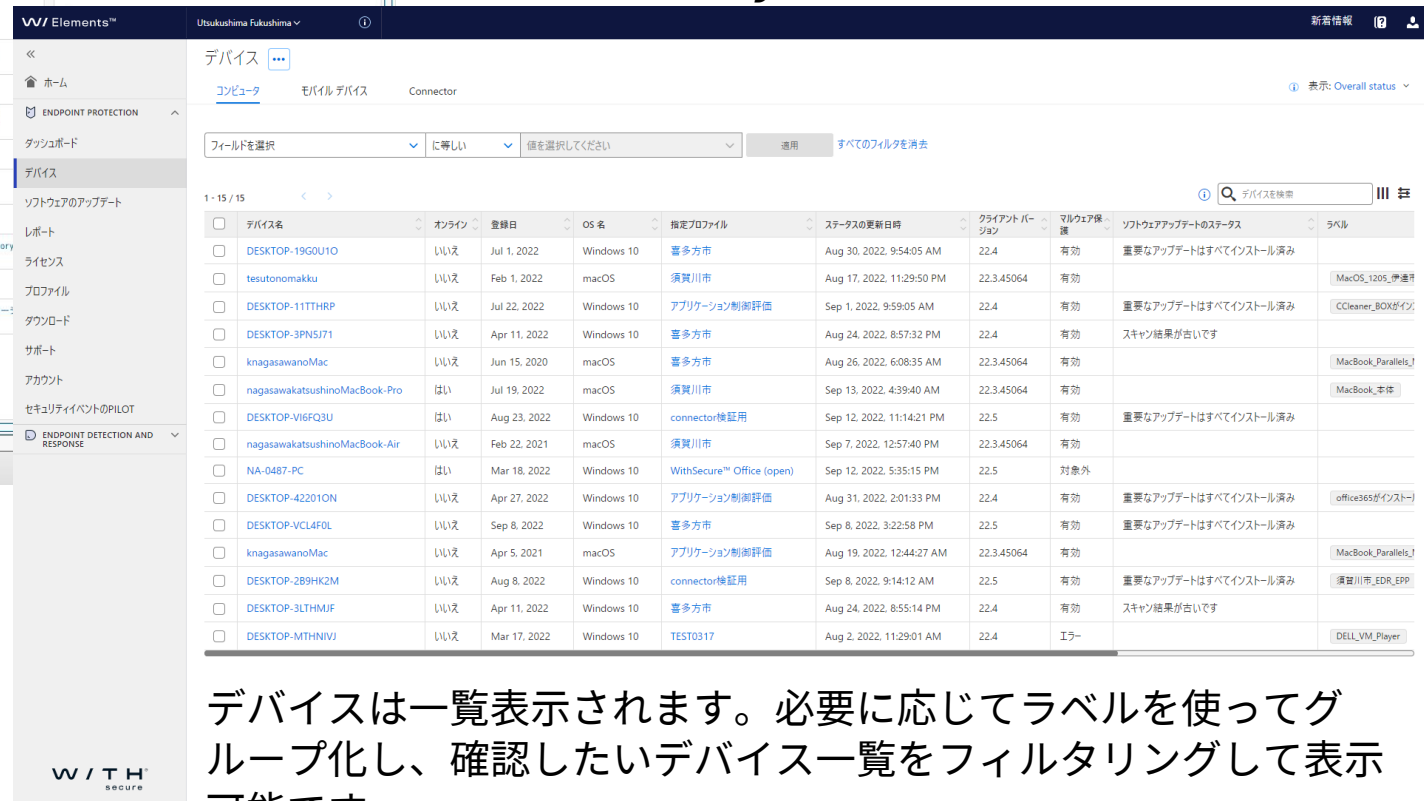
W/ Elements™ Utsukushima Fukushima ⓘ 新着情報

«
ホーム
ENDPOINT PROTECTION
ダッシュボード
デバイス
ソフトウェアのアップデート
レポート
ライセンス
プロファイル
ダウンロード
サポート
アカウント
セキュリティイベントのPILOT
ENDPOINT DETECTION AND RESPONSE

WITH secure

デバイス •••
コンピュータ モバイル デバイス Connector
表示: Overall status

フィールドを選択 | に等しい | 値を選択してください | 適用 | すべてのフィルタを消去

1 - 15 / 15
デバイスを検索

| | デバイス名 | オンライン | 登録日 | OS 名 | 指定プロファイル | ステータスの更新日時 | クライアント バージョン | マルウェア保護 | ソフトウェアアップデートのステータス | ラベル |
|---|---|---|---|---|---|---|---|---|---|---|
| | DESKTOP-19G0U1O | いいえ | Jul 1, 2022 | Windows 10 | 喜多方市 | Aug 30, 2022, 9:54:05 AM | 22.4 | 有効 | 重要なアップデートはすべてインストール済み | |
| | tesutonomakku | いいえ | Feb 1, 2022 | macOS | 須賀川市 | Aug 17, 2022, 11:29:50 PM | 22.3.45064 | 有効 | | MacOS_1205_伊達市 |
| | DESKTOP-11TTHRP | いいえ | Jul 22, 2022 | Windows 10 | アプリケーション制御評価 | Sep 1, 2022, 9:59:05 AM | 22.4 | 有効 | 重要なアップデートはすべてインストール済み | CCleaner_BOXがインス |
| | DESKTOP-3PN5J71 | いいえ | Apr 11, 2022 | Windows 10 | 喜多方市 | Aug 24, 2022, 8:57:32 PM | 22.4 | 有効 | スキャン結果が古いです | |
| | knagasawanoMac | いいえ | Jun 15, 2020 | macOS | 喜多方市 | Aug 26, 2022, 6:08:35 AM | 22.3.45064 | 有効 | | MacBook_Parallels_ |
| | nagasawakatsushinoMacBook-Pro | はい | Jul 19, 2022 | macOS | 須賀川市 | Sep 13, 2022, 4:39:40 AM | 22.3.45064 | 有効 | | MacBook_本体 |
| | DESKTOP-VI6FQ3U | はい | Aug 23, 2022 | Windows 10 | connector検証用 | Sep 12, 2022, 11:14:21 PM | 22.5 | 有効 | 重要なアップデートはすべてインストール済み | |
| | nagasawakatsushinoMacBook-Air | いいえ | Feb 22, 2021 | macOS | 須賀川市 | Sep 7, 2022, 12:57:40 PM | 22.3.45064 | 有効 | | |
| | NA-0487-PC | はい | Mar 18, 2022 | Windows 10 | WithSecure™ Office (open) | Sep 12, 2022, 5:35:15 PM | 22.5 | 対象外 | | |
| | DESKTOP-42201ON | いいえ | Apr 27, 2022 | Windows 10 | アプリケーション制御評価 | Aug 31, 2022, 2:01:33 PM | 22.4 | 有効 | 重要なアップデートはすべてインストール済み | office365がインストー |
| | DESKTOP-VCL4F0L | いいえ | Sep 8, 2022 | Windows 10 | 喜多方市 | Sep 8, 2022, 3:22:58 PM | 22.5 | 有効 | 重要なアップデートはすべてインストール済み | |
| | knagasawanoMac | いいえ | Apr 5, 2021 | macOS | アプリケーション制御評価 | Aug 19, 2022, 12:44:27 AM | 22.3.45064 | 有効 | | MacBook_Parallels_ |
| | DESKTOP-2B9HK2M | いいえ | Aug 8, 2022 | Windows 10 | connector検証用 | Sep 8, 2022, 9:14:12 AM | 22.5 | 有効 | 重要なアップデートはすべてインストール済み | 須賀川市_EDR_EPP |
| | DESKTOP-3LTHMJF | いいえ | Apr 11, 2022 | Windows 10 | 喜多方市 | Aug 24, 2022, 8:55:14 PM | 22.4 | 有効 | スキャン結果が古いです | |
| | DESKTOP-MTHNIVJ | いいえ | Mar 17, 2022 | Windows 10 | TEST0317 | Aug 2, 2022, 11:29:01 AM | 22.4 | エラー | | DELL_VM_Player |

デバイスは一覧表示されます。必要に応じてラベルを使ってグループ化し、確認したいデバイス一覧をフィルタリングして表示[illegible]